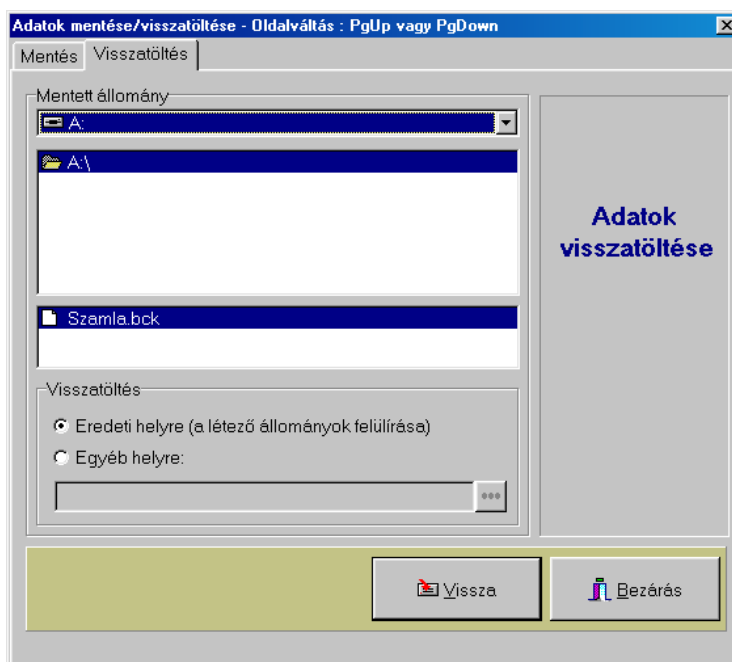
Adatok mentése/visszatöltése - Oldalváltás : PgUp vagy PgDown

Mentés | Visszatöltés

Mentett állomány

A:

A:\

Szamla.bck

Visszatöltés

Eredeti helyre (a létező állományok felülírása)

Egyéb helyre:

...

Adatok visszatöltése

Vissza

Bezárás